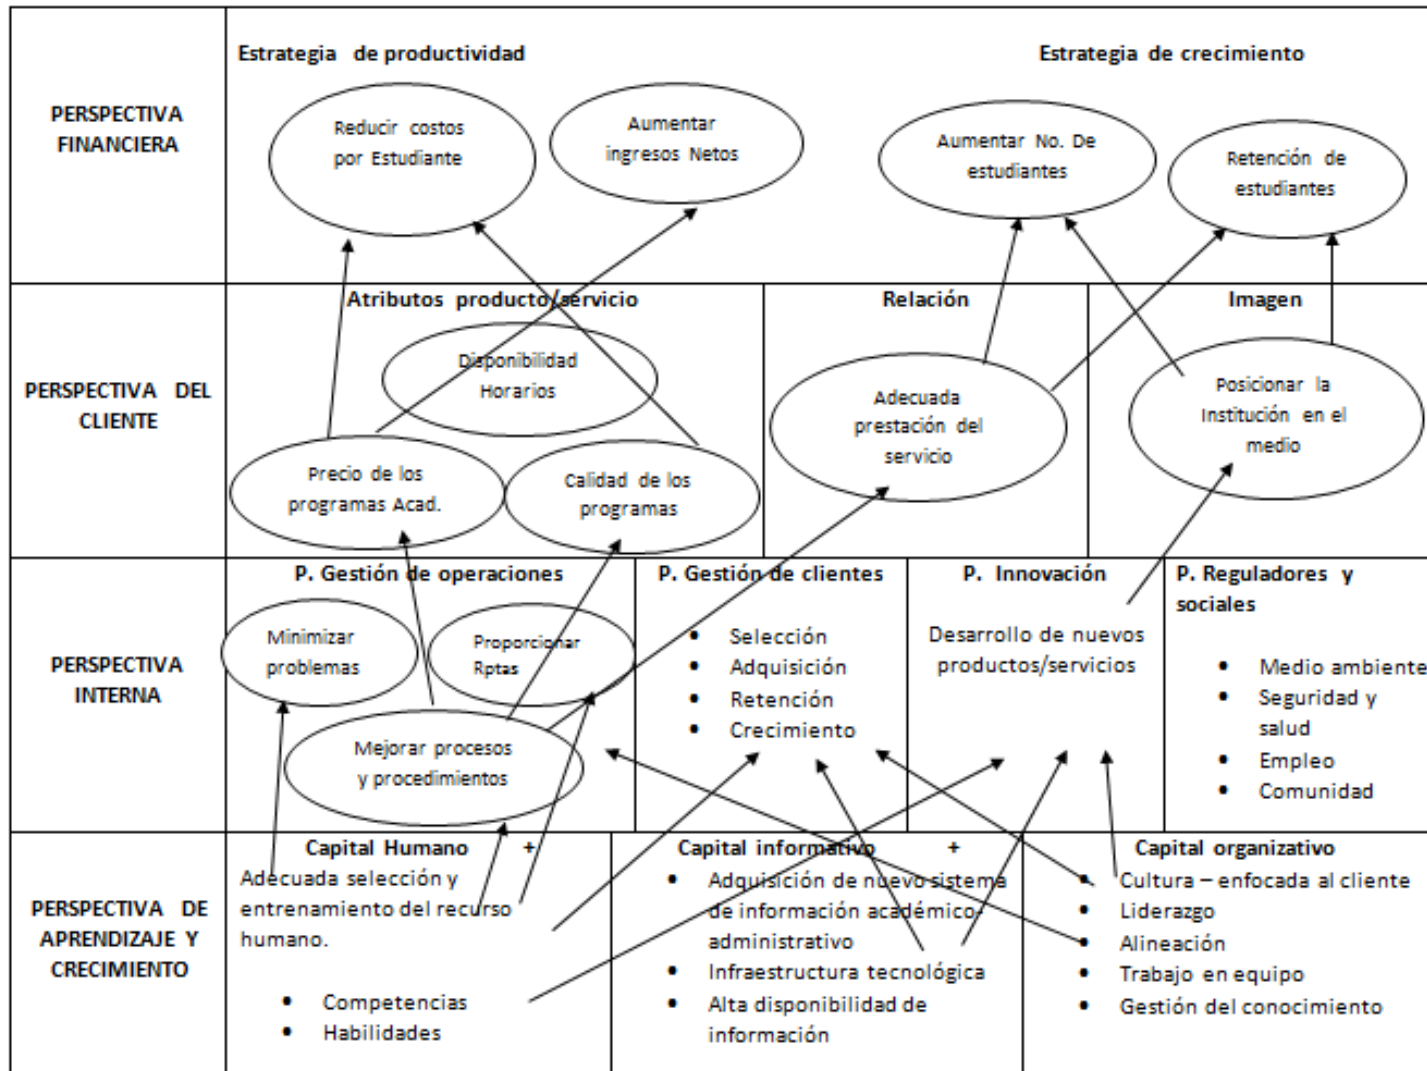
PERSPECTIVA FINANCIERA

Estrategia de productividad

Reducir costos por Estudiante

Aumentar ingresos Netos

Estrategia de crecimiento

Aumentar No. De estudiantes

Retención de estudiantes

PERSPECTIVA DEL CLIENTE

Atributos producto/servicio

Disponibilidad Horarios

Precio de los programas Acad.

Calidad de los programas

Relación

Adecuada prestación del servicio

Imagen

Posicionar la Institución en el medio

PERSPECTIVA INTERNA

P. Gestión de operaciones

Minimizar problemas

Proporcionar Rptas

Mejorar procesos y procedimientos

P. Gestión de clientes

• Selección
• Adquisición
• Retención
• Crecimiento

P. Innovación

Desarrollo de nuevos productos/servicios

P. Reguladores y sociales

• Medio ambiente
• Seguridad y salud
• Empleo
• Comunidad

PERSPECTIVA DE APRENDIZAJE Y CRECIMIENTO

Capital Humano +

Adecuada selección y entrenamiento del recurso humano.

• Competencias
• Habilidades

Capital informativo +

• Adquisición de nuevo sistema de información académico-administrativo
• Infraestructura tecnológica
• Alta disponibilidad de información

Capital organizativo

• Cultura – enfocada al cliente
• Liderazgo
• Alineación
• Trabajo en equipo
• Gestión del conocimiento